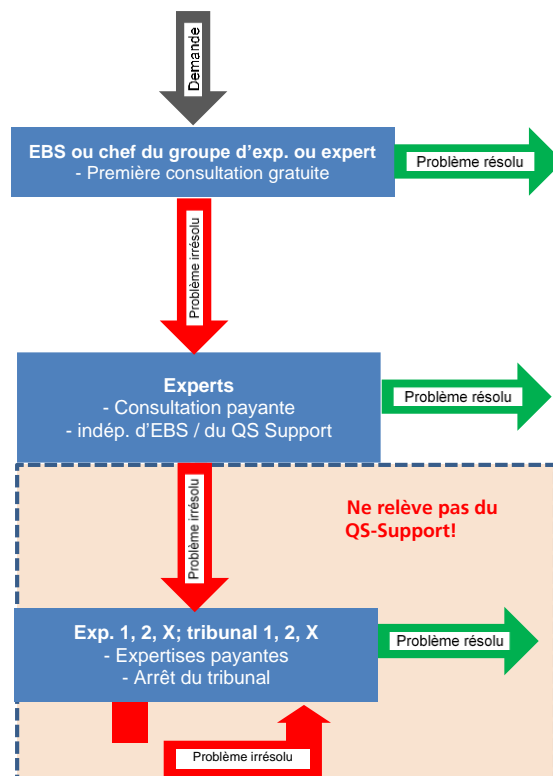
Demande

EBS ou chef du groupe d'exp. ou expert
- Première consultation gratuite

Problème résolu

Problème irrésolu

Experts
- Consultation payante
- indép. d'EBS / du QS Support

Problème résolu

Problème irrésolu

Ne relève pas du QS-Support!

Exp. 1, 2, X; tribunal 1, 2, X
- Expertises payantes
- Arrêt du tribunal

Problème résolu

Problème irrésolu